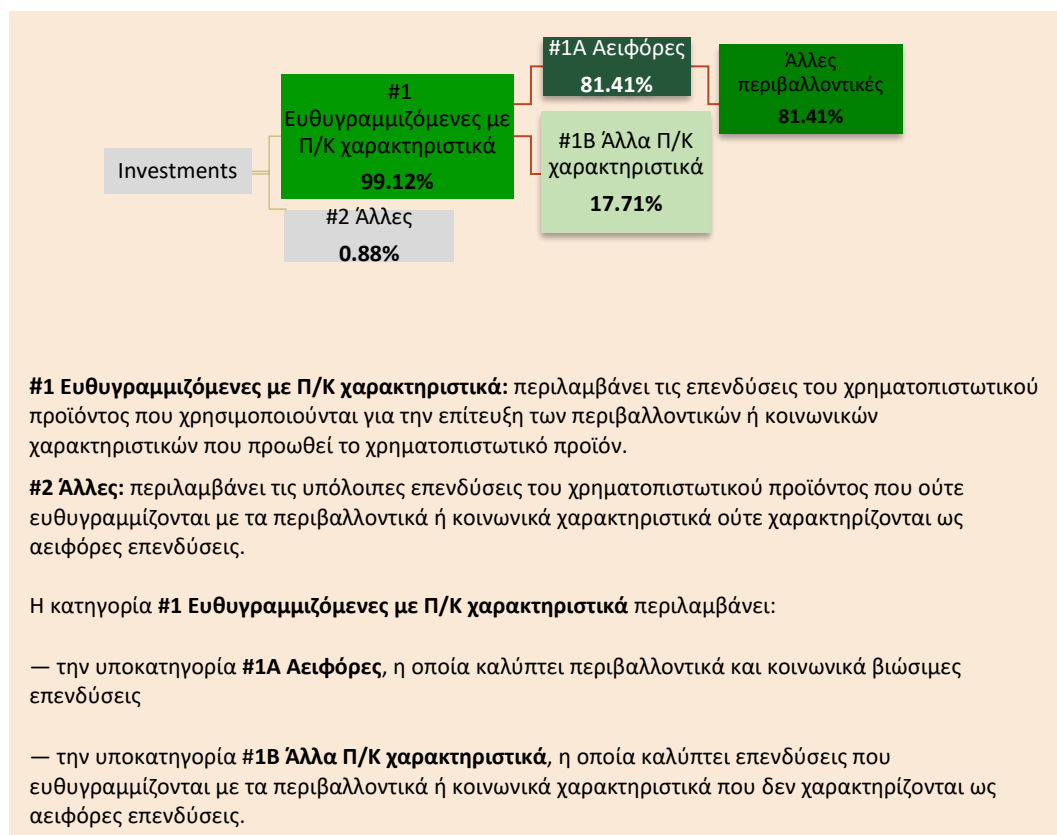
Investments

#1 Ευθυγραμμιζόμενες με Π/Κ χαρακτηριστικά
99.12%

#2 Άλλες
0.88%

#1A Αειφόρες
81.41%

#1B Άλλα Π/Κ χαρακτηριστικά
17.71%

Άλλες περιβαλλοντικές
81.41%

**#1 Ευθυγραμμιζόμενες με Π/Κ χαρακτηριστικά:** περιλαμβάνει τις επενδύσεις του χρηματοπιστωτικού προϊόντος που χρησιμοποιούνται για την επίτευξη των περιβαλλοντικών ή κοινωνικών χαρακτηριστικών που προωθεί το χρηματοπιστωτικό προϊόν.

**#2 Άλλες:** περιλαμβάνει τις υπόλοιπες επενδύσεις του χρηματοπιστωτικού προϊόντος που ούτε ευθυγραμμίζονται με τα περιβαλλοντικά ή κοινωνικά χαρακτηριστικά ούτε χαρακτηρίζονται ως αειφόρες επενδύσεις.

Η κατηγορία **#1 Ευθυγραμμιζόμενες με Π/Κ χαρακτηριστικά** περιλαμβάνει:

— την υποκατηγορία **#1A Αειφόρες**, η οποία καλύπτει περιβαλλοντικά και κοινωνικά βιώσιμες επενδύσεις

— την υποκατηγορία #**1B Άλλα Π/Κ χαρακτηριστικά**, η οποία καλύπτει επενδύσεις που ευθυγραμμίζονται με τα περιβαλλοντικά ή κοινωνικά χαρακτηριστικά που δεν χαρακτηρίζονται ως αειφόρες επενδύσεις.